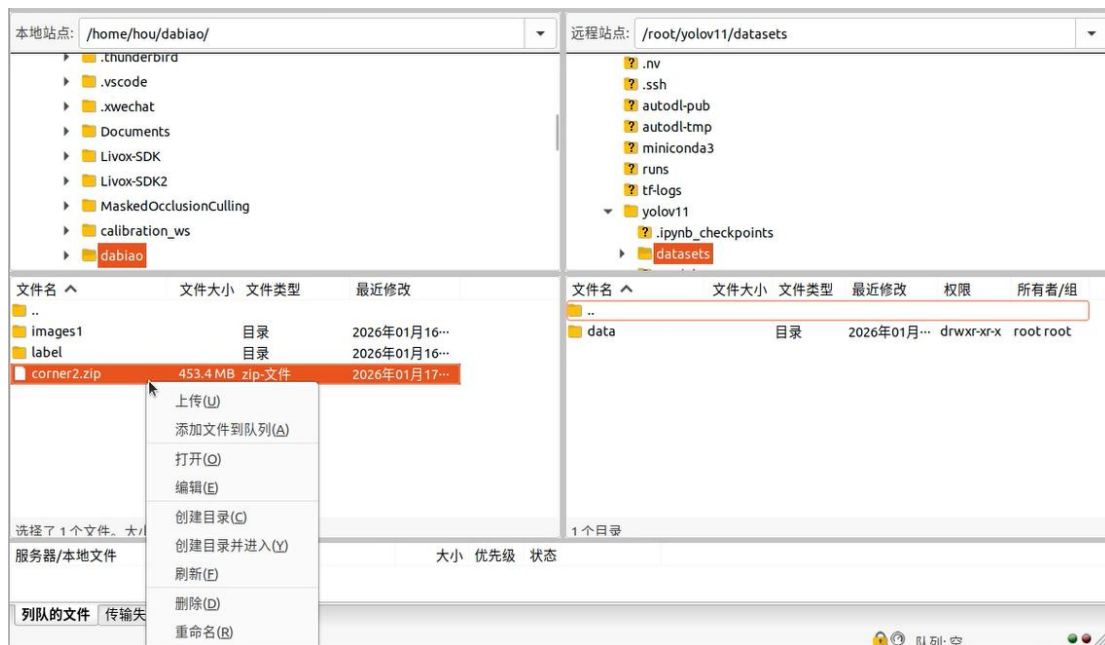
本地站点: /home/hou/dabiao/

.thunderbird
.vscode
.xwechat
Documents
Livox-SDK
Livox-SDK2
MaskedOcclusionCulling
calibration_ws
dabiao

远程站点: /root/yolov11/datasets

.nv
.ssh
autodl-pub
autodl-tmp
miniconda3
runs
tf-logs
yolov11
.ipynb_checkpoints
datasets

| 文件名 ^ | 文件大小 | 文件类型 | 最近修改 |
|---|---|---|---|
| .. | | | |
| images1 | | 目录 | 2026年01月16··· |
| label | | 目录 | 2026年01月16··· |
| corner2.zip | 453.4 MB | zip-文件 | 2026年01月17··· |

| 文件名 ^ | 文件大小 | 文件类型 | 最近修改 | 权限 | 所有者/组 |
|---|---|---|---|---|---|
| .. | | | | | |
| data | | 目录 | 2026年01月··· | drwxr-xr-x | root root |

上传(U)
添加文件到队列(A)
打开(O)
编辑(E)
创建目录(C)
创建目录并进入(Y)
刷新(F)
删除(D)
重命名(R)

选择了 1 个文件。大小
1 个目录

服务器/本地文件 大小 优先级 状态

列队的文件 传输失
队列: 空